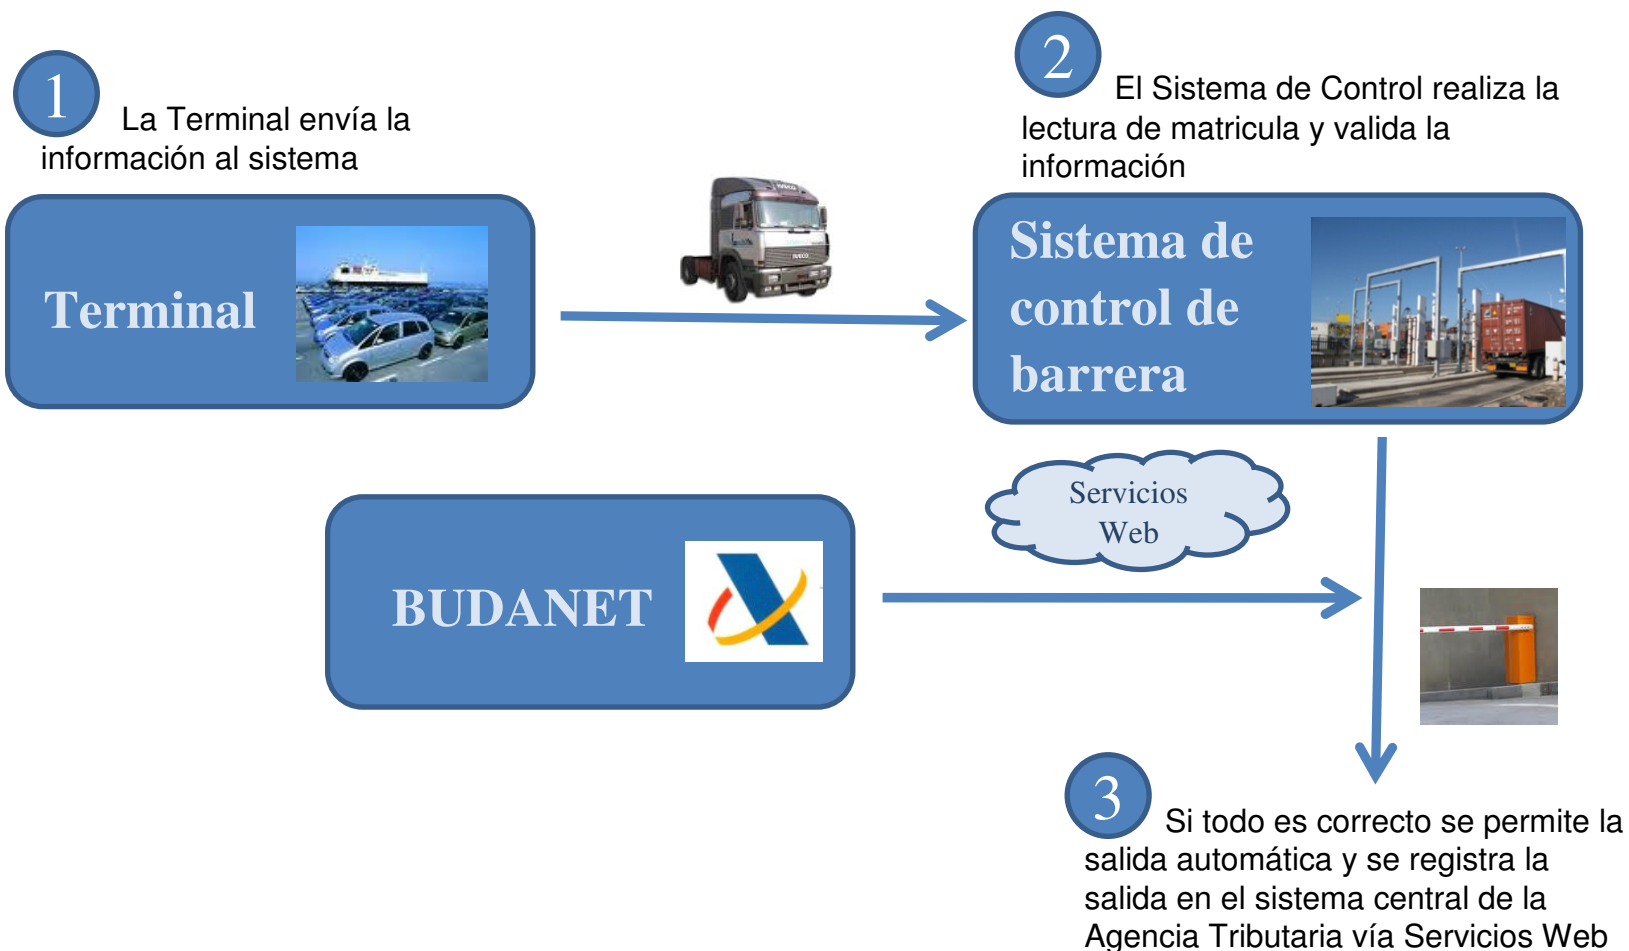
1 La Terminal envía la información al sistema

2 El Sistema de Control realiza la lectura de matricula y valida la información

Terminal

Sistema de control de barrera

Servicios Web

BUDANET

3 Si todo es correcto se permite la salida automática y se registra la salida en el sistema central de la Agencia Tributaria vía Servicios Web